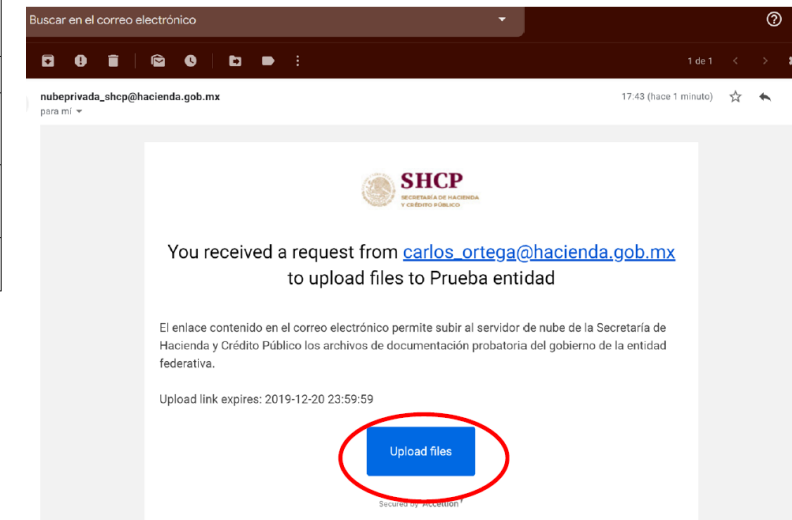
Buscar en el correo electrónico

1 de 1

nubeprivada_shcp@hacienda.gob.mx
para mí

17:43 (hace 1 minuto)

SHCP
SECRETARÍA DE HACIENDA Y CRÉDITO PÚBLICO

You received a request from carlos_ortega@hacienda.gob.mx to upload files to Prueba entidad

El enlace contenido en el correo electrónico permite subir al servidor de nube de la Secretaría de Hacienda y Crédito Público los archivos de documentación probatoria del gobierno de la entidad federativa.

Upload link expires: 2019-12-20 23:59:59

Upload files

Secured by Accellion